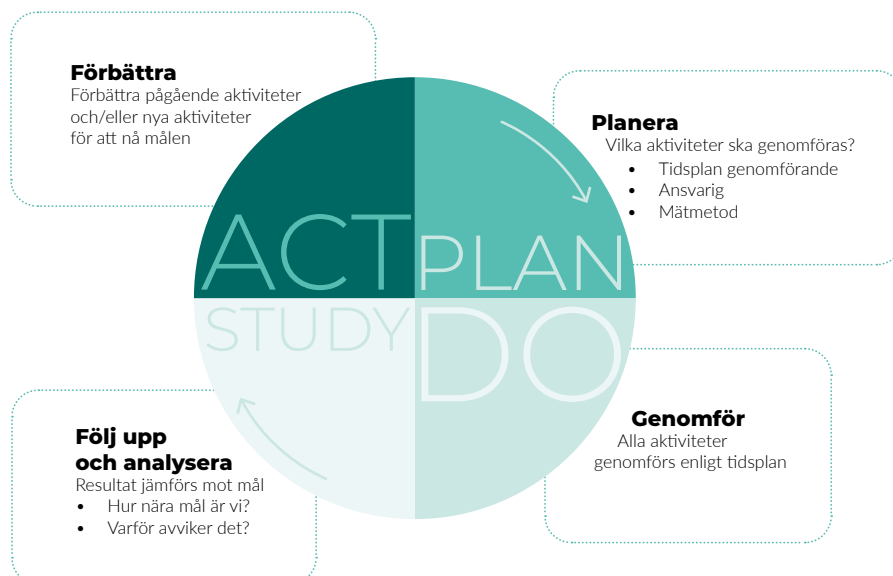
**Förbättra**
Förbättra pågående aktiviteter och/eller nya aktiviteter för att nå målen

**Planera**
Vilka aktiviteter ska genomföras?
- Tidsplan genomförande
- Ansvarig
- Mätmetod

ACT PLAN
STUDY DO

**Genomför**
Alla aktiviteter genomförs enligt tidsplan

**Följ upp och analysera**
Resultat jämförs mot mål
- Hur nära mål är vi?
- Varför avviker det?